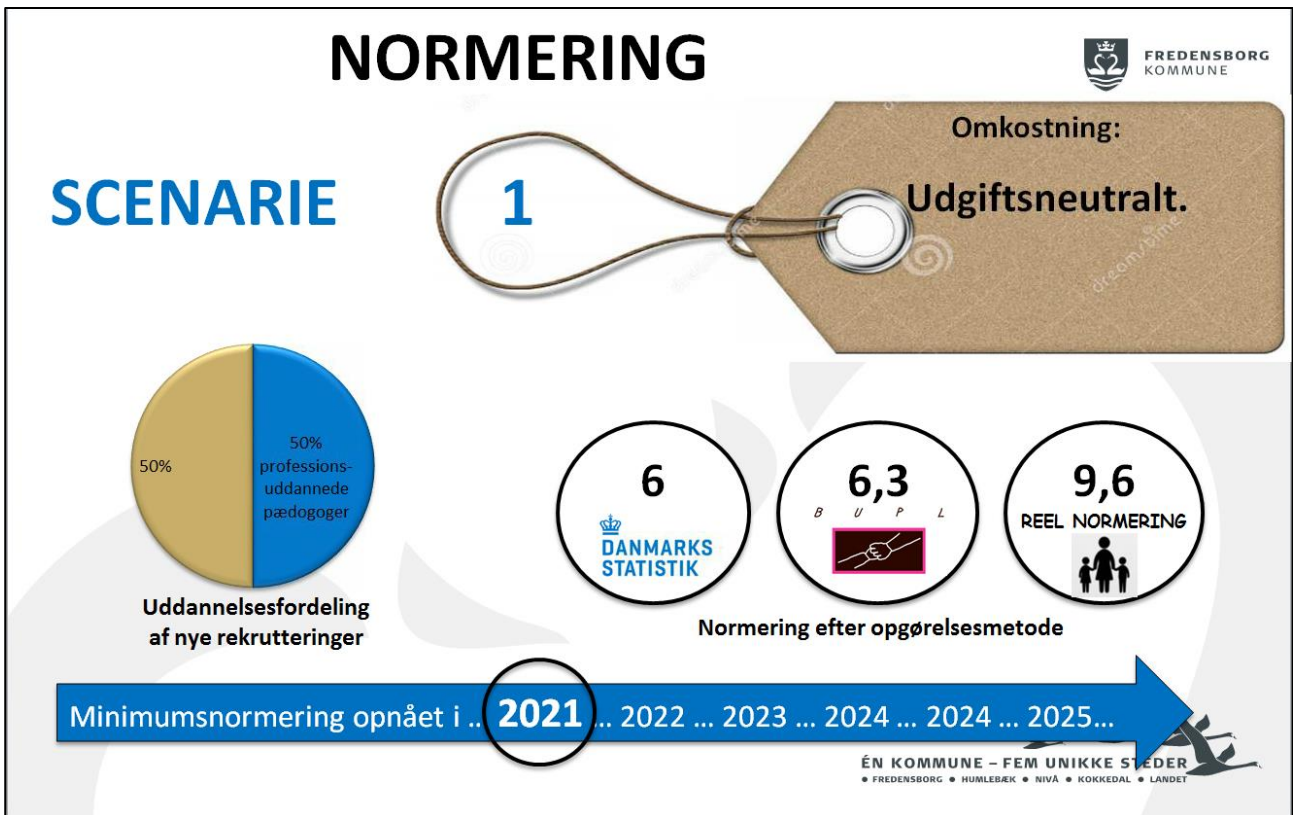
NORMERING

FREDENSBORG KOMMUNE

SCENARIE 1

Omkostning:

Udgiftsneutralt.

50%

50% professionsuddannede pædogoger

Uddannelsesfordeling af nye rekrutteringer

6

DANMARKS STATISTIK

6,3

B U P L

9,6

REEL NORMERING

Normering efter opgørelsesmetode

Minimumsnormering opnået i .. 2021 .. 2022 … 2023 … 2024 … 2024 … 2025…

ÉN KOMMUNE – FEM UNIKKE STEDER
• FREDENSBORG • HUMLEBÆK • NIVÅ • KOKKEDAL • LANDET